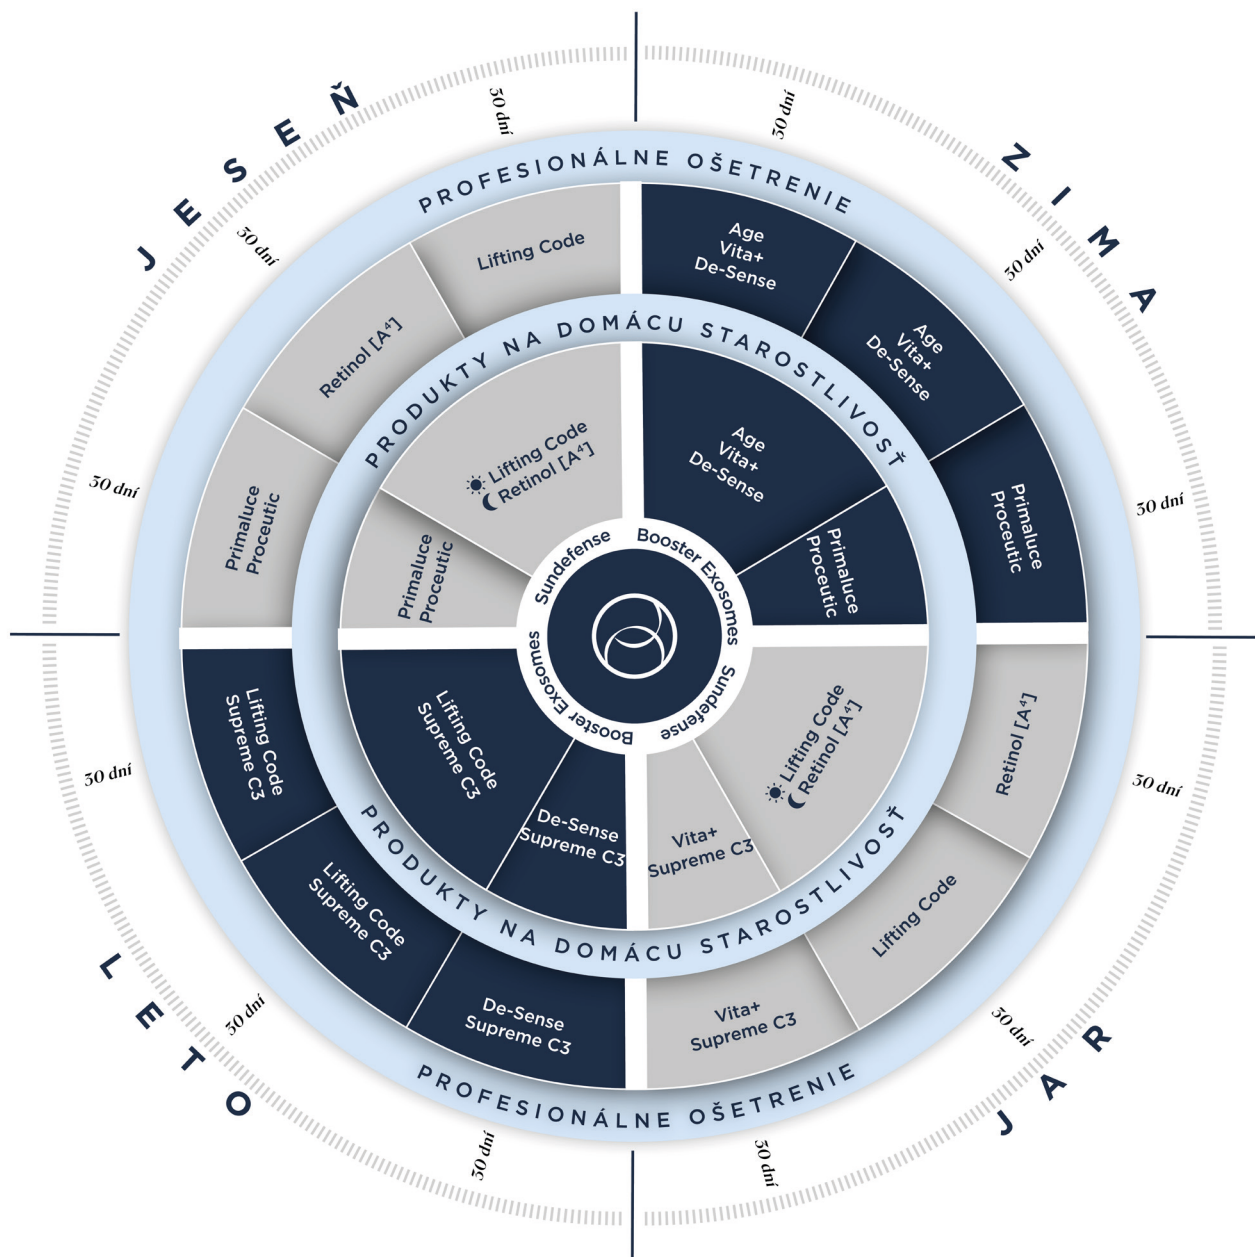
JESEŇ

ZIMA

LETO

JAR

PROFESIONÁLNE OŠETRENIE

30 dní

30 dní

30 dní

30 dní

30 dní

30 dní

30 dní

30 dní

30 dní

30 dní

30 dní

30 dní

Lifting Code

Retinol [$A^4$]

Primaluce Proceutic

Age Vita+ De-Sense

Age Vita+ De-Sense

Primaluce Proceutic

Retinol [$A^4$]

Lifting Code

Vita+ Supreme C3

De-Sense Supreme C3

Lifting Code Supreme C3

Lifting Code Supreme C3

PRODUKTY NA DOMÁCU STAROSTLIVOSŤ

Lifting Code Retinol [$A^4$]

Primaluce Proceutic

Age Vita+ De-Sense

Primaluce Proceutic

Lifting Code Retinol [$A^4$]

Vita+ Supreme C3

De-Sense Supreme C3

Lifting Code Supreme C3

PRODUKTY NA DOMÁCU STAROSTLIVOSŤ

Sundefense

Booster Exosomes

Sundefense

Booster Exosomes

PROFESIONÁLNE OŠETRENIE